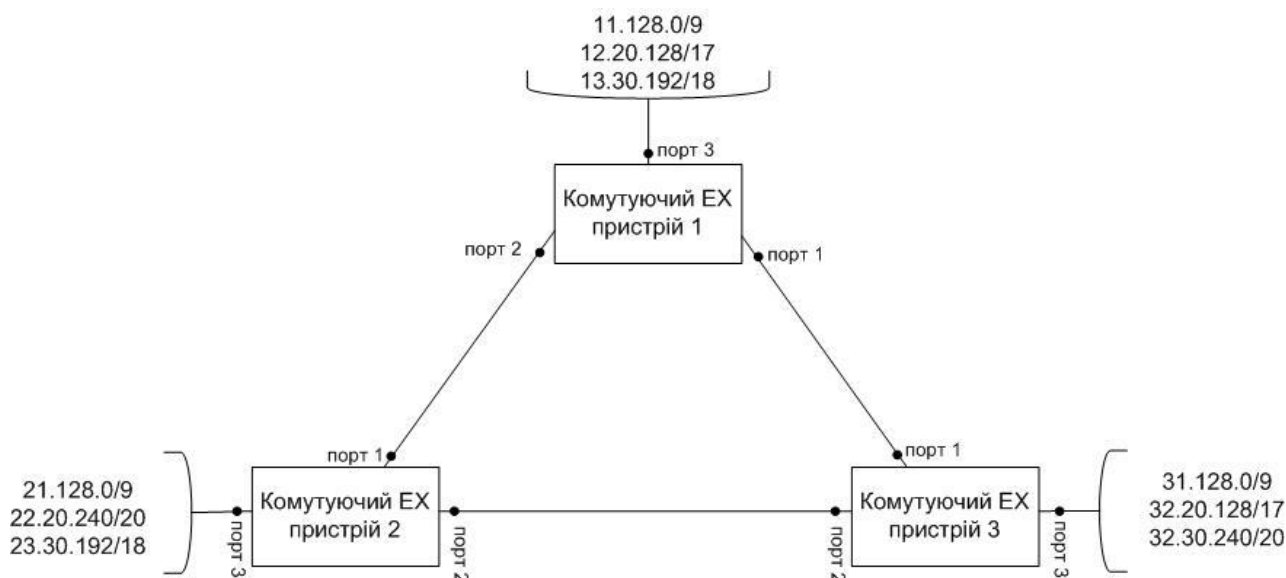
11.128.0/9
12.20.128/17
13.30.192/18

порт 3

Комутуючий ЕХ пристрій 1

порт 2

порт 1

порт 1

порт 1

21.128.0/9
22.20.240/20
23.30.192/18

порт 3

Комутуючий ЕХ пристрій 2

порт 2

порт 2

Комутуючий ЕХ пристрій 3

порт 3

31.128.0/9
32.20.128/17
32.30.240/20